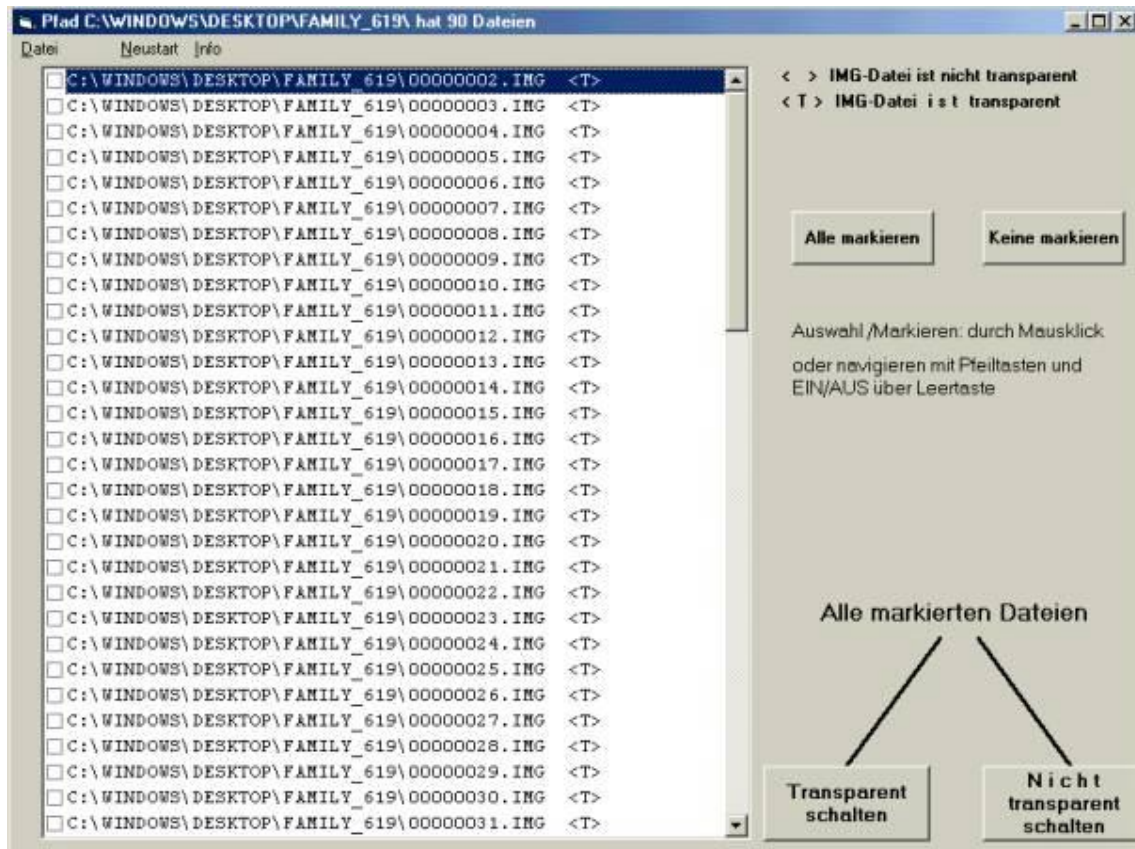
Pfad C:\WINDOWS\DESKTOP\FAMILY_619\ hat 90 Dateien

Datei Neustart Info

C:\WINDOWS\DESKTOP\FAMILY_619\00000002.IMG <T>
C:\WINDOWS\DESKTOP\FAMILY_619\00000003.IMG <T>
C:\WINDOWS\DESKTOP\FAMILY_619\00000004.IMG <T>
C:\WINDOWS\DESKTOP\FAMILY_619\00000005.IMG <T>
C:\WINDOWS\DESKTOP\FAMILY_619\00000006.IMG <T>
C:\WINDOWS\DESKTOP\FAMILY_619\00000007.IMG <T>
C:\WINDOWS\DESKTOP\FAMILY_619\00000008.IMG <T>
C:\WINDOWS\DESKTOP\FAMILY_619\00000009.IMG <T>
C:\WINDOWS\DESKTOP\FAMILY_619\00000010.IMG <T>
C:\WINDOWS\DESKTOP\FAMILY_619\00000011.IMG <T>
C:\WINDOWS\DESKTOP\FAMILY_619\00000012.IMG <T>
C:\WINDOWS\DESKTOP\FAMILY_619\00000013.IMG <T>
C:\WINDOWS\DESKTOP\FAMILY_619\00000014.IMG <T>
C:\WINDOWS\DESKTOP\FAMILY_619\00000015.IMG <T>
C:\WINDOWS\DESKTOP\FAMILY_619\00000016.IMG <T>
C:\WINDOWS\DESKTOP\FAMILY_619\00000017.IMG <T>
C:\WINDOWS\DESKTOP\FAMILY_619\00000018.IMG <T>
C:\WINDOWS\DESKTOP\FAMILY_619\00000019.IMG <T>
C:\WINDOWS\DESKTOP\FAMILY_619\00000020.IMG <T>
C:\WINDOWS\DESKTOP\FAMILY_619\00000021.IMG <T>
C:\WINDOWS\DESKTOP\FAMILY_619\00000022.IMG <T>
C:\WINDOWS\DESKTOP\FAMILY_619\00000023.IMG <T>
C:\WINDOWS\DESKTOP\FAMILY_619\00000024.IMG <T>
C:\WINDOWS\DESKTOP\FAMILY_619\00000025.IMG <T>
C:\WINDOWS\DESKTOP\FAMILY_619\00000026.IMG <T>
C:\WINDOWS\DESKTOP\FAMILY_619\00000027.IMG <T>
C:\WINDOWS\DESKTOP\FAMILY_619\00000028.IMG <T>
C:\WINDOWS\DESKTOP\FAMILY_619\00000029.IMG <T>
C:\WINDOWS\DESKTOP\FAMILY_619\00000030.IMG <T>
C:\WINDOWS\DESKTOP\FAMILY_619\00000031.IMG <T>

< > IMG-Datei ist nicht transparent
< T > IMG-Datei i s t transparent

Alle markieren

Keine markieren

Auswahl /Markieren: durch Mausklick

oder navigieren mit Pfeiltasten und EIN/AUS über Leertaste

Alle markierten Dateien

Transparent schalten

N i c h t transparent schalten